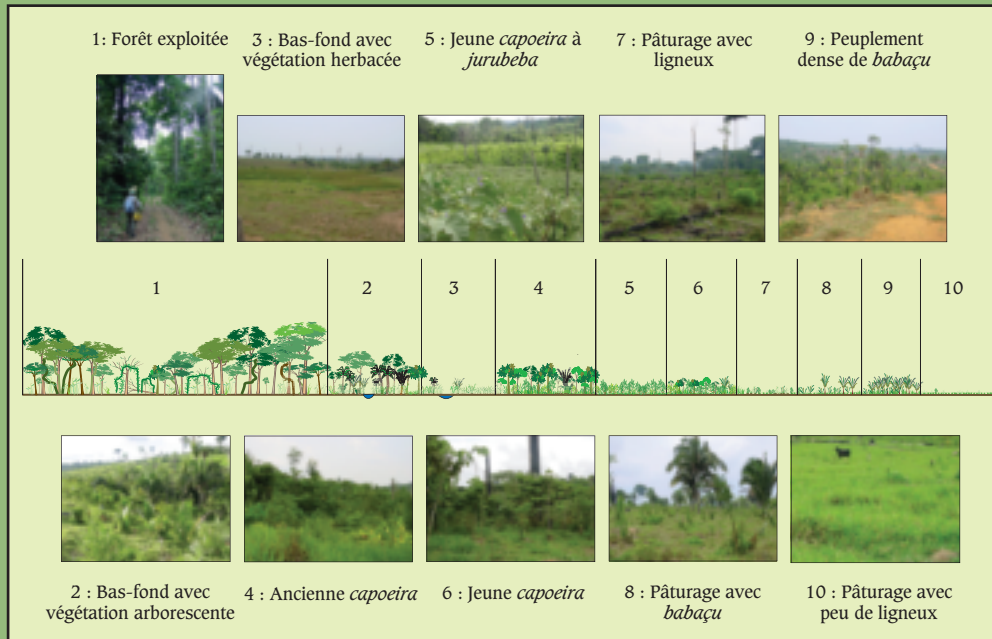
1: Forêt exploitée

3 : Bas-fond avec végétation herbacée

5 : Jeune *capoeira* à *jurubeba*

7 : Pâturage avec ligneux

9 : Peuplement dense de *babaçu*

| 1 | 2 | 3 | 4 | 5 | 6 | 7 | 8 | 9 | 10 |
|---|---|---|---|---|---|---|---|---|---|

2 : Bas-fond avec végétation arborescente

4 : Ancienne *capoeira*

6 : Jeune *capoeira*

8 : Pâturage avec *babaçu*

10 : Pâturage avec peu de ligneux